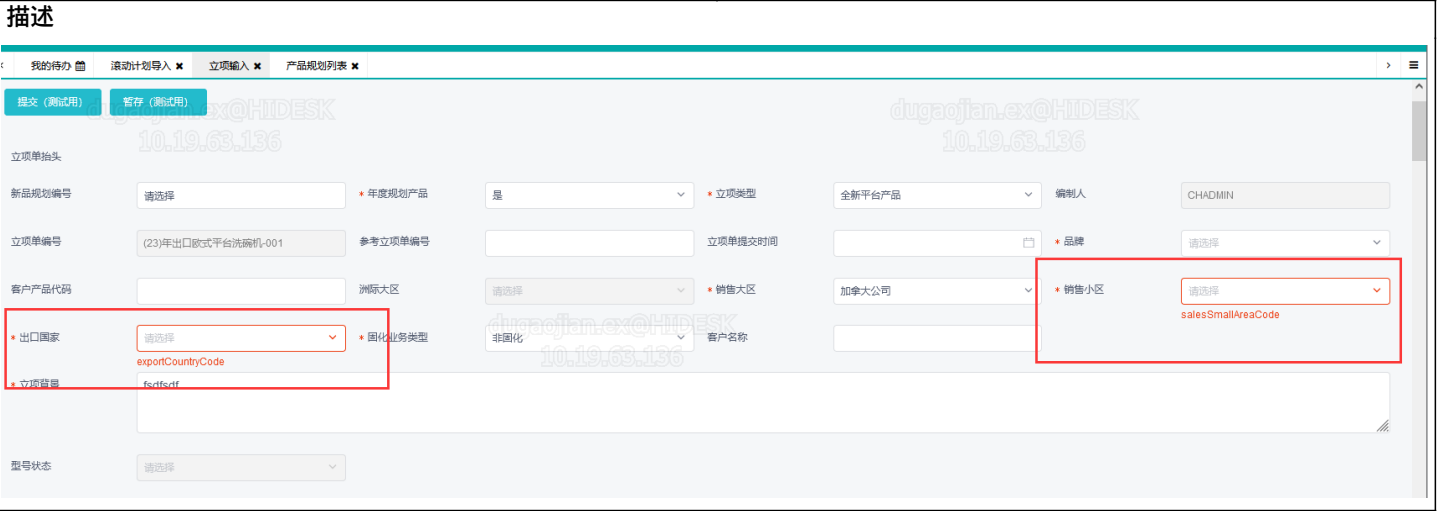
描述

我的待办 滚动计划导入 ✖ 立项输入 ✖ 产品规划列表 ✖

提交（测试用） 暂存（测试用）

dugaojian.ex@HIDESK 10.19.63.136

dugaojian.ex@HIDESK 10.19.63.136

立项单抬头

新品规划编号 请选择
* 年度规划产品 是
* 立项类型 全新平台产品
编制人 CHADMIN

立项单编号 (23)年出口欧式平台洗碗机-001
参考立项单编号
立项单提交时间
* 品牌 请选择

客户产品代码
洲际大区 请选择
* 销售大区 加拿大公司
* 销售小区 请选择
salesSmallAreaCode

* 出口国家 请选择
exportCountryCode
* 固化业务类型 非固化
客户名称

dugaojian.ex@HIDESK 10.19.63.136

* 立项背景 fsdfsdf

型号状态 请选择